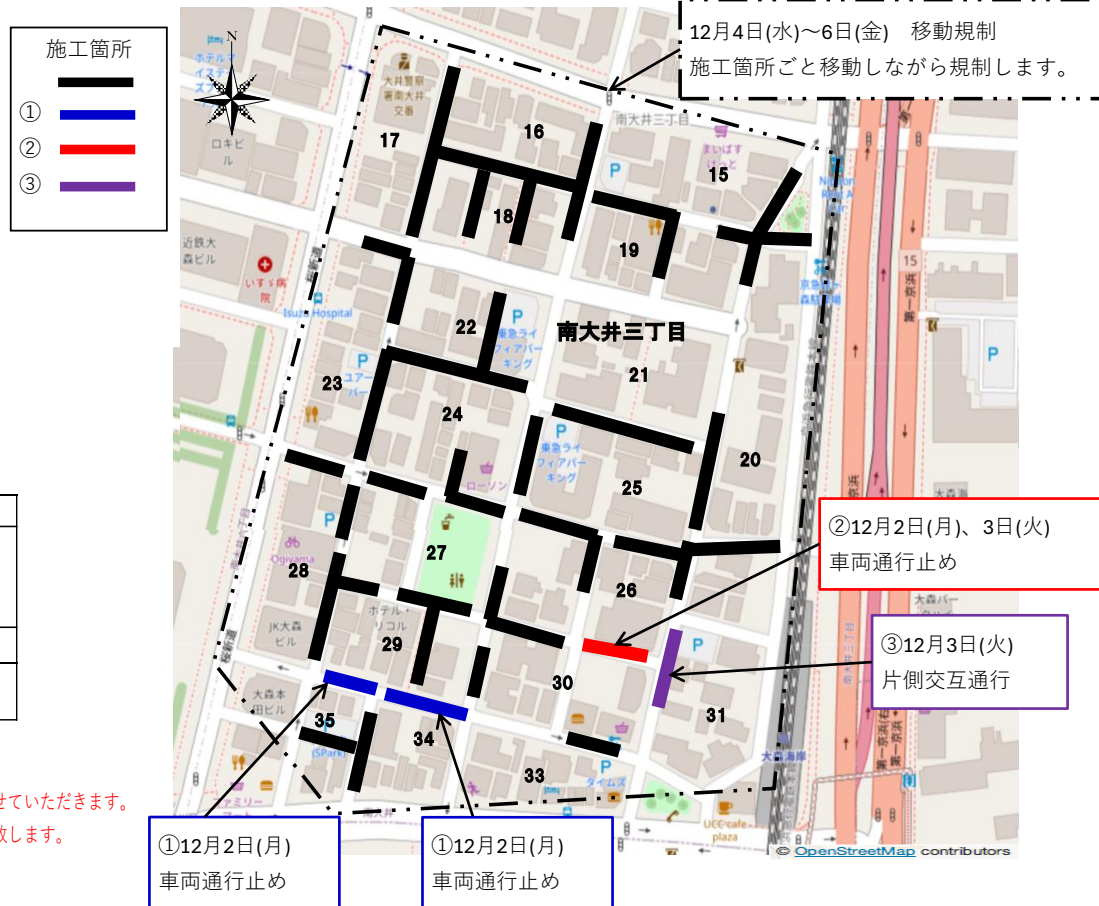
施工箇所
①
②
③

12月4日(水)～6日(金)　移動規制
施工箇所ごと移動しながら規制します。

N

ホテルマイステイズ
大井警察署南大井交番
ロキビル
近鉄大森ビル
いすゞ病院
Isuzu Hospital
南大井三丁目
まいばすけっと
Nikon
京急大森海岸
東急ライフィアパーキング
ユアーズパーク
ローソン
東急ライフィアパーキング
Ogiyama
ホテル・リコルド
JK大森ビル
大森本田ビル
(SPark)
タイムズ
ファミリー
UCC cafe plaza
大森海岸
大森パークタウン
浜松町
第一京浜

南大井三丁目

15
16
17
18
19
20
21
22
23
24
25
26
27
28
29
30
31
33
34
35

②12月2日(月)、3日(火)
車両通行止め

③12月3日(火)
片側交互通行

①12月2日(月)
車両通行止め

①12月2日(月)
車両通行止め

せていただきます。
致します。

© OpenStreetMap contributors